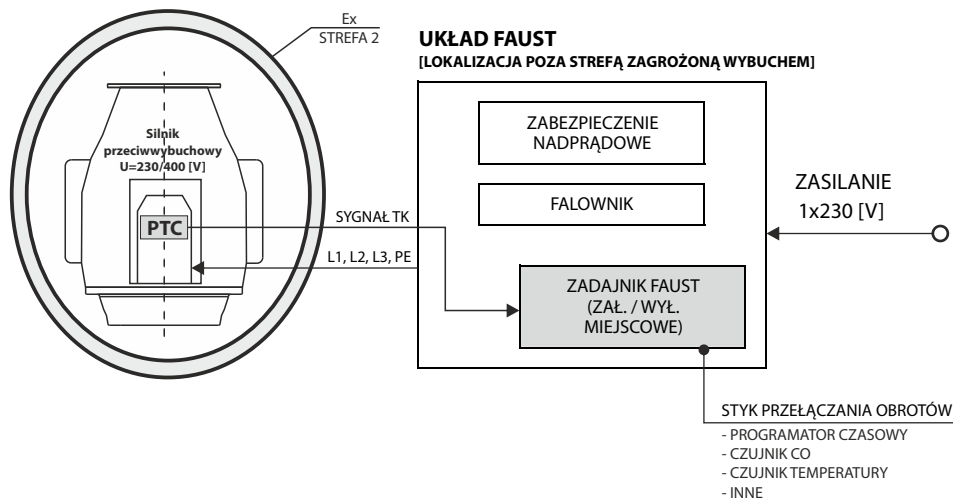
Ex
STREFA 2

UKŁAD FAUST
[LOKALIZACJA POZA STREFĄ ZAGROŻONĄ WYBUCHEM]

Silnik przeciwwybuchowy U=230/400 [V]

PTC

SYGNAŁ TK

L1, L2, L3, PE

ZABEZPIECZENIE NADPRĄDOWE

FALOWNIK

ZADAJNIK FAUST (ZAŁ. / WYŁ. MIEJSCOWE)

ZASILANIE
1x230 [V]

STYK PRZEŁĄCZANIA OBROTÓW
- PROGRAMATOR CZASOWY
- CZUJNIK CO
- CZUJNIK TEMPERATURY
- INNE